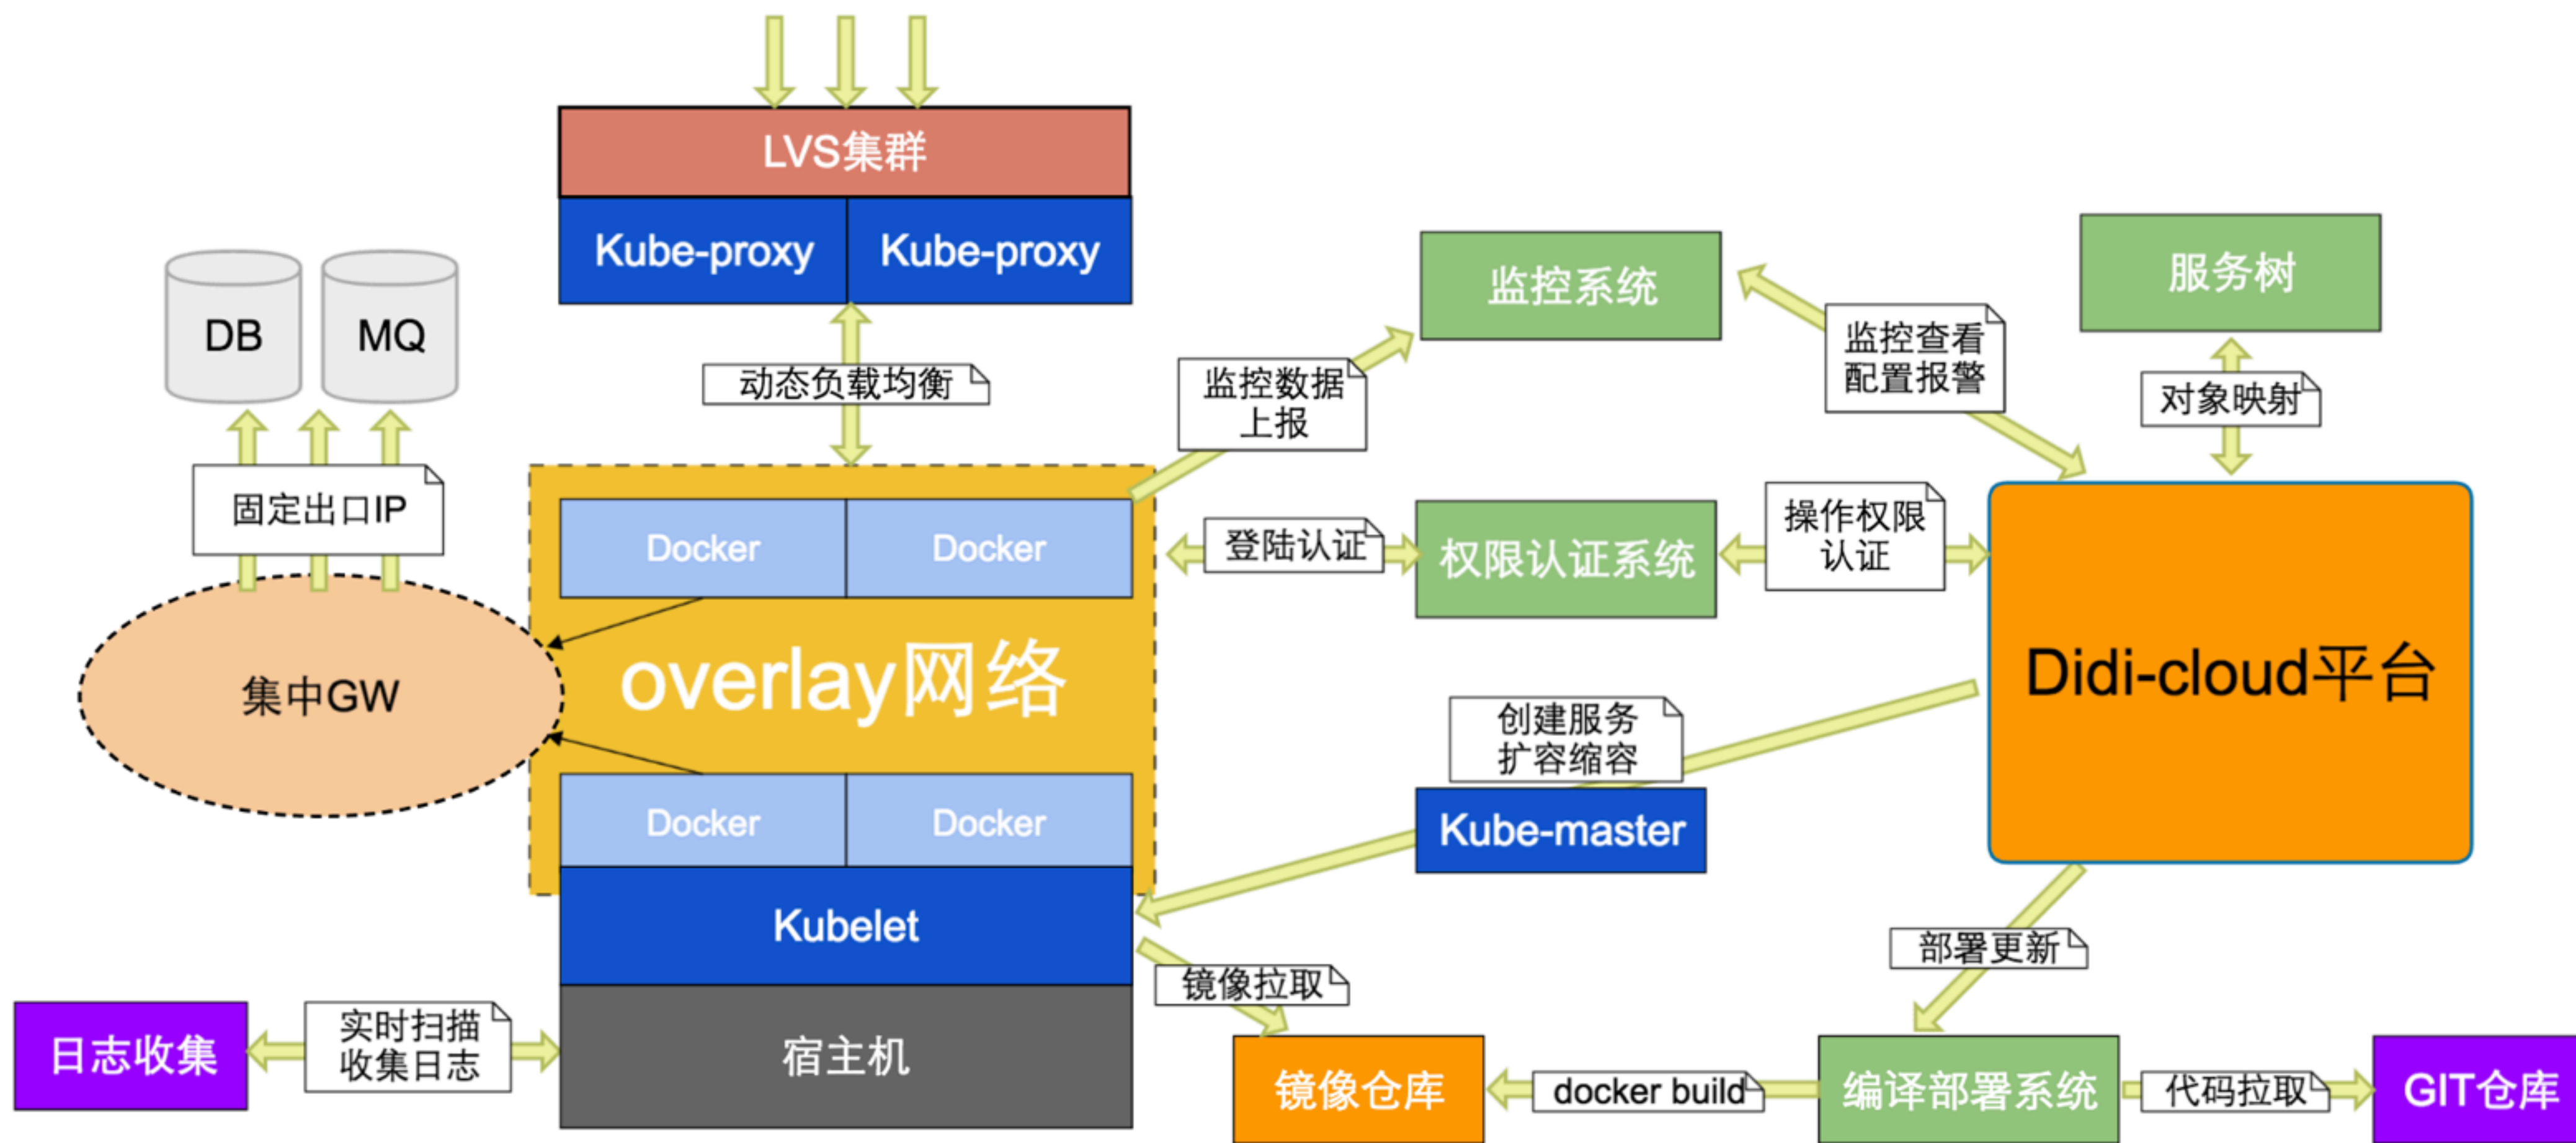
LVS集群

Kube-proxy
Kube-proxy

DB
MQ

动态负载均衡

监控数据上报

监控系统

监控查看配置报警

服务树

对象映射

固定出口IP

Docker
Docker

登陆认证

权限认证系统

操作权限认证

集中GW

overlay网络

Didi-cloud平台

创建服务扩容缩容

Docker
Docker

Kube-master

Kubelet

部署更新

镜像拉取

日志收集

实时扫描收集日志

宿主机

镜像仓库

docker build

编译部署系统

代码拉取

GIT仓库